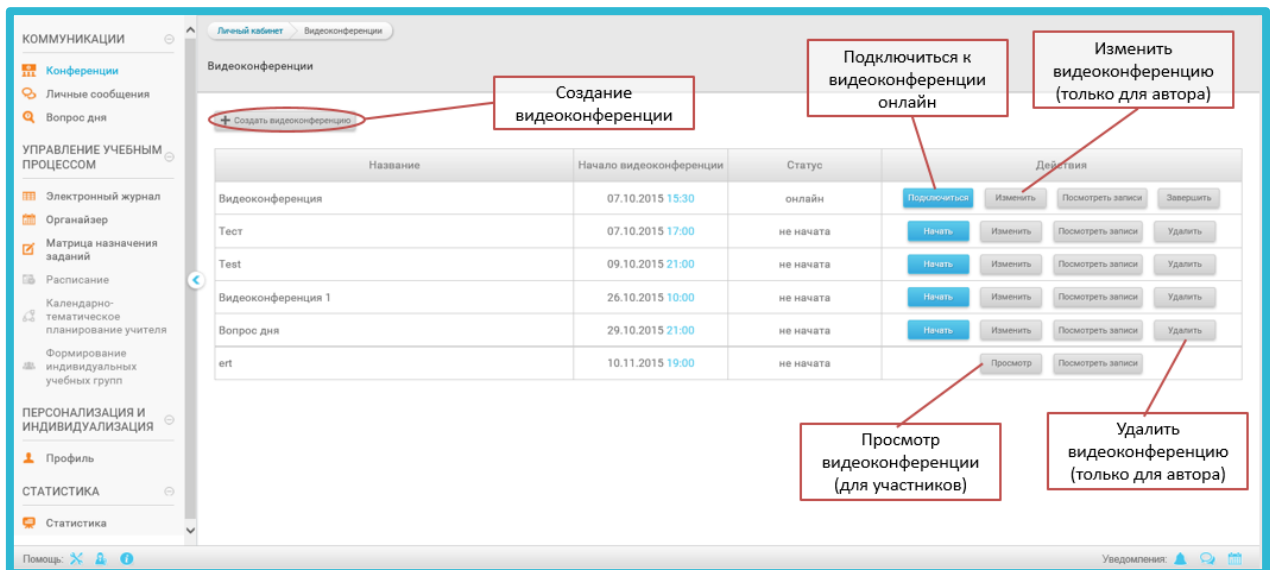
КОММУНИКАЦИИ

Конференции

Личные сообщения

Вопрос дня

УПРАВЛЕНИЕ УЧЕБНЫМ ПРОЦЕССОМ

Электронный журнал

Органайзер

Матрица назначения заданий

Расписание

Календарно-тематическое планирование учителя

Формирование индивидуальных учебных групп

ПЕРСОНАЛИЗАЦИЯ И ИНДИВИДУАЛИЗАЦИЯ

Профиль

СТАТИСТИКА

Статистика

Личный кабинет Видеоконференции

Видеоконференции

Создать видеоконференцию

Создание видеоконференции

Подключиться к видеоконференции онлайн

Изменить видеоконференцию (только для автора)

| Название | Начало видеоконференции | Статус | Действия |
|---|---|---|---|
| Видеоконференция | 07.10.2015 15:30 | онлайн | Подключиться Изменить Посмотреть записи Завершить |
| Тест | 07.10.2015 17:00 | не начата | Начать Изменить Посмотреть записи Удалить |
| Test | 09.10.2015 21:00 | не начата | Начать Изменить Посмотреть записи Удалить |
| Видеоконференция 1 | 26.10.2015 10:00 | не начата | Начать Изменить Посмотреть записи Удалить |
| Вопрос дня | 29.10.2015 21:00 | не начата | Начать Изменить Посмотреть записи Удалить |
| ert | 10.11.2015 19:00 | не начата | Просмотр Посмотреть записи |

Просмотр видеоконференции (для участников)

Удалить видеоконференцию (только для автора)

Помощь:

Уведомления: